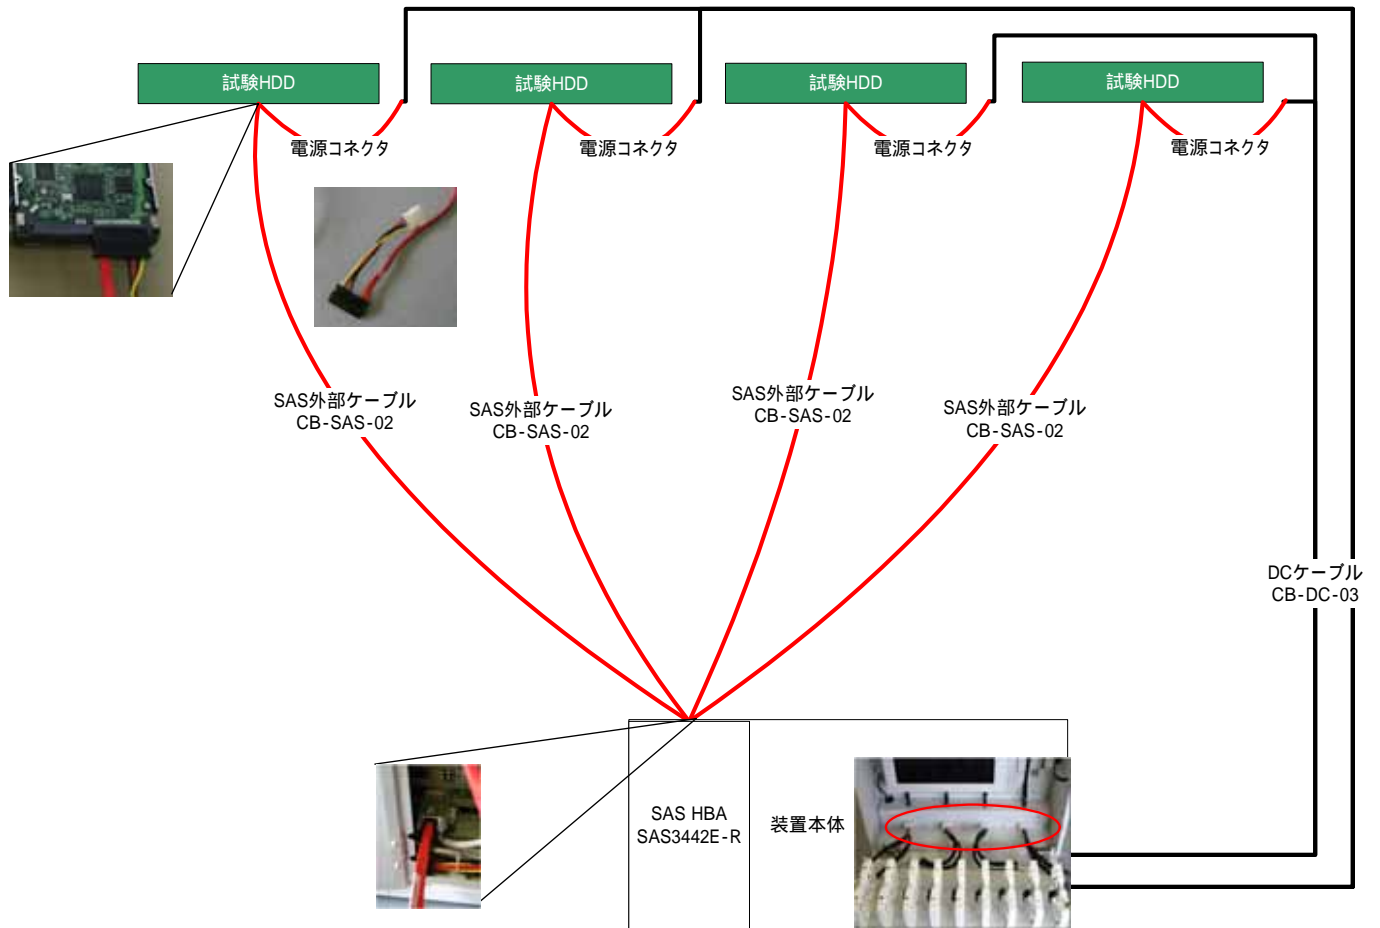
試験HDD

試験HDD

試験HDD

試験HDD

電源コネクタ

電源コネクタ

電源コネクタ

電源コネクタ

SAS外部ケーブル
CB-SAS-02

SAS外部ケーブル
CB-SAS-02

SAS外部ケーブル
CB-SAS-02

SAS外部ケーブル
CB-SAS-02

DCケーブル
CB-DC-03

SAS HBA
SAS3442E-R

装置本体